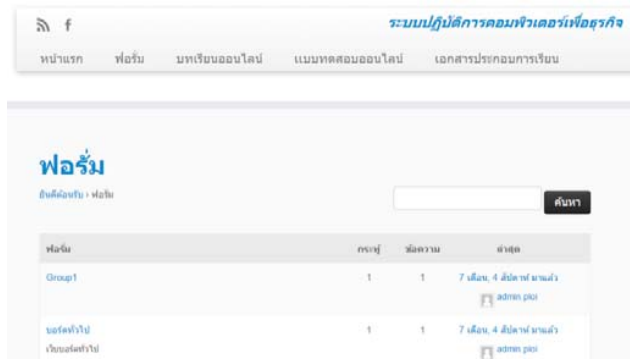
ระบบปฏิบัติการคอมพิวเตอร์เพื่อธุรกิจ

หน้าแรก ฟอรั่ม บทเรียนออนไลน์ แบบทดสอบออนไลน์ เอกสารประกอบการเรียน

ฟอรั่ม

ยินดีต้อนรับ › ฟอรั่ม

ค้นหา

| ฟอรั่ม | กระทู้ | ข้อความ | ล่าสุด |
|---|---|---|---|
| Group1 | 1 | 1 | 7 เดือน, 4 สัปดาห์ มาแล้ว admin pioi |
| บอร์ดทั่วไป เว็บบอร์ดทั่วไป | 1 | 1 | 7 เดือน, 4 สัปดาห์ มาแล้ว admin pioi |